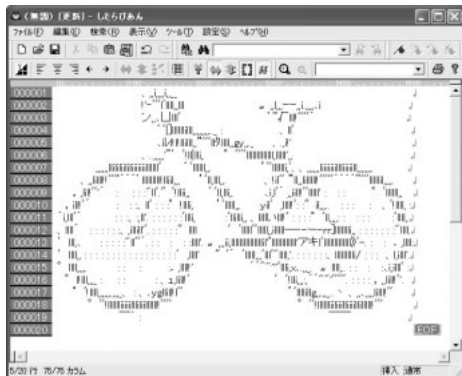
(無題) [更新] - しぃたらびあん

ファイル(F) 編集(E) 検索(S) 表示(V) ツール(T) 設定(O) ヘルプ(H)

000001
000002
000003
000004
000005
000006
000007
000008
000009
000010
000011
000012
000013
000014
000015
000016
000017
000018
000019
000020

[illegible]

EOF

5/20 行 75/75 カラム

挿入 通常